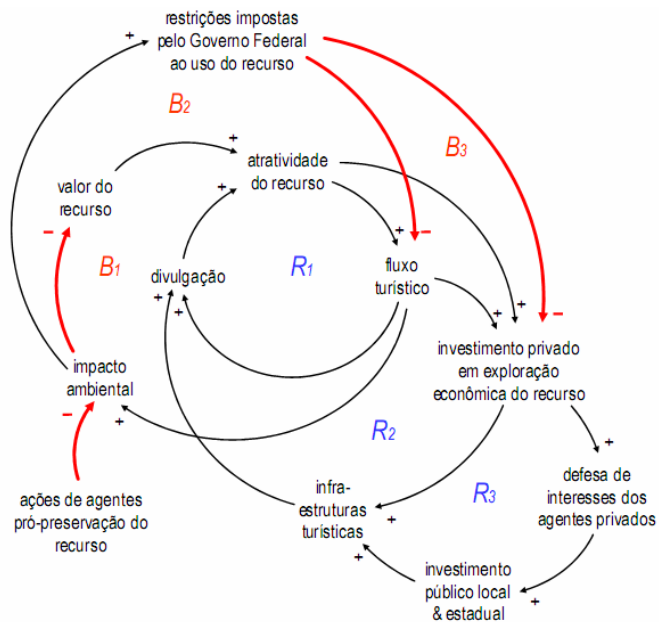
restrições impostas pelo Governo Federal ao uso do recurso

+

$B_2$

$B_3$

+

valor do recurso

atratividade do recurso

+

+

−

+ −

$B_1$

divulgação

$R_1$

fluxo turístico

+

+

+ −

impacto ambiental

investimento privado em exploração econômica do recurso

−

+

$R_2$

+

ações de agentes pró-preservação do recurso

infra-estruturas turísticas

$R_3$

defesa de interesses dos agentes privados

+

investimento público local & estadual

+